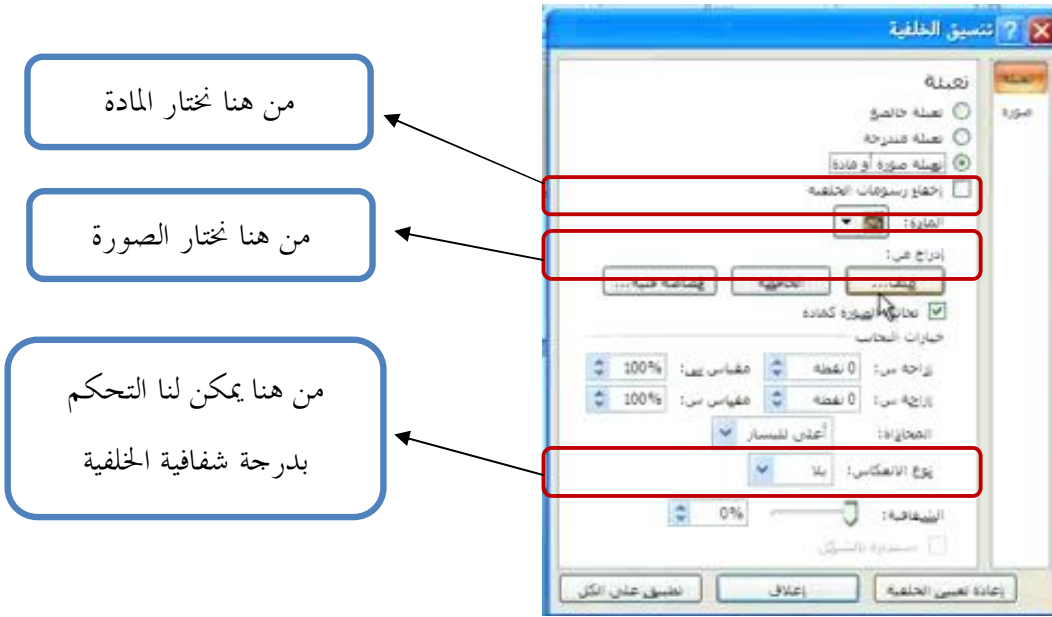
تنسيق الخلفية

تعبئة
صورة

تعبئة
تعبئة خالصة
تعبئة متدرجة
تعبئة صورة أو مادة
إخفاء رسومات الخلفية
المادة:
إدراج من:
ملف...
الحافظة
قصاصة فنية...
تجانب الصورة كمادة
خيارات التجانب
إزاحة س: 0 نقطة
مقياس ص: 100%
إزاحة ص: 0 نقطة
مقياس س: 100%
المحاذاة: أعلى لليسار
نوع الانعكاس: بلا
الشفافية: 0%
استدارة بالشكل
إعادة تعيين الخلفية
إغلاق
تطبيق على الكل

من هنا نختار المادة

من هنا نختار الصورة

من هنا يمكن لنا التحكم بدرجة شفافية الخلفية